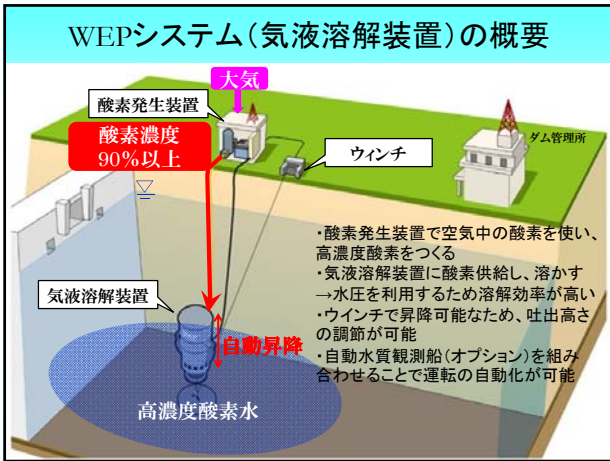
WEPシステム(気液溶解装置)の概要

大気

酸素発生装置

酸素濃度
90%以上

ウィンチ

ダム管理所

・酸素発生装置で空気中の酸素を使い、高濃度酸素をつくる
・気液溶解装置に酸素供給し、溶かす
→水圧を利用するため溶解効率が高い
・ウインチで昇降可能なため、吐出高さの調節が可能
・自動水質観測船(オプション)を組み合わせることで運転の自動化が可能

気液溶解装置

自動昇降

高濃度酸素水